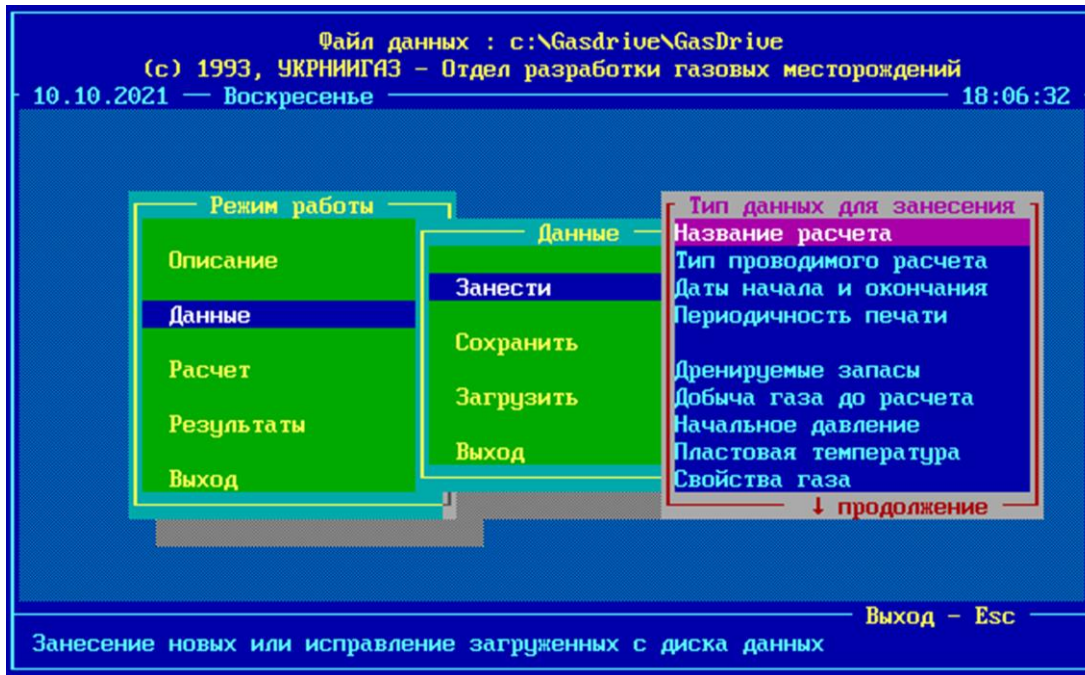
Файл данных : c:\Gasdrive\GasDrive
(c) 1993, УКРНИИГАЗ - Отдел разработки газовых месторождений
10.10.2021 — Воскресенье — 18:06:32

Режим работы
Описание
Данные
Расчет
Результаты
Выход

Данные
Занести
Сохранить
Загрузить
Выход

Тип данных для занесения
Название расчета
Тип проводимого расчета
Даты начала и окончания
Периодичность печати

Дренируемые запасы
Добыча газа до расчета
Начальное давление
Пластовая температура
Свойства газа
↓ продолжение

Выход - Esc
Занесение новых или исправление загруженных с диска данных